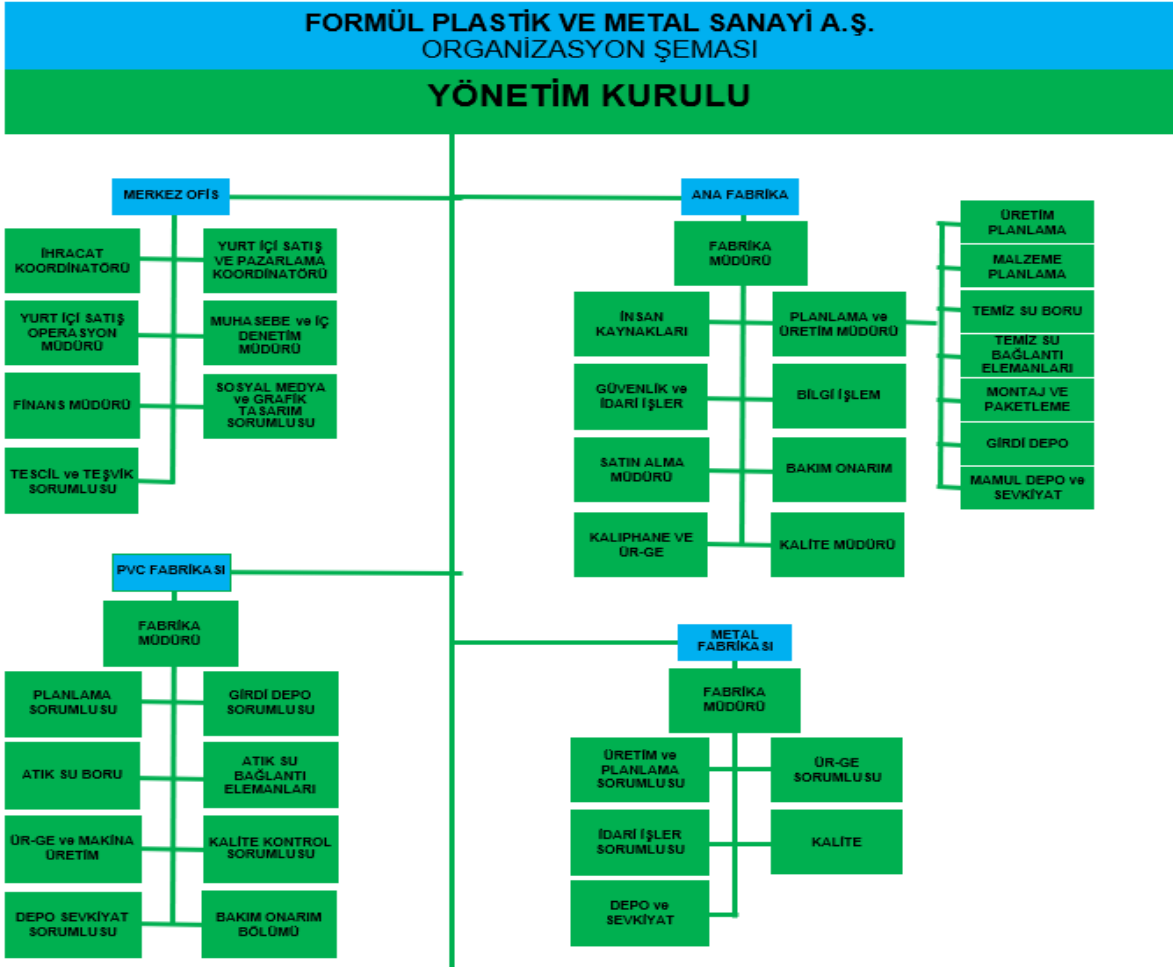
FORMÜL PLASTİK VE METAL SANAYİ A.Ş.
ORGANİZASYON ŞEMASI

YÖNETİM KURULU

MERKEZ OFİS

İHRACAT KOORDİNATÖRÜ

YURT İÇİ SATIŞ VE PAZARLAMA KOORDİNATÖRÜ

YURT İÇİ SATIŞ OPERASYON MÜDÜRÜ

MUHASEBE ve İÇ DENETİM MÜDÜRÜ

FİNANS MÜDÜRÜ

SOSYAL MEDYA ve GRAFİK TASARIM SORUMLUSU

TESCİL ve TEŞVİK SORUMLUSU

ANA FABRİKA

FABRİKA MÜDÜRÜ

İNSAN KAYNAKLARI

PLANLAMA ve ÜRETİM MÜDÜRÜ

GÜVENLİK ve İDARİ İŞLER

BİLGİ İŞLEM

SATIN ALMA MÜDÜRÜ

BAKIM ONARIM

KALIPHANE VE ÜR-GE

KALİTE MÜDÜRÜ

ÜRETİM PLANLAMA

MALZEME PLANLAMA

TEMİZ SU BORU

TEMİZ SU BAĞLANTI ELEMANLARI

MONTAJ VE PAKETLEME

GİRDİ DEPO

MAMUL DEPO ve SEVKİYAT

PVC FABRİKASI

FABRİKA MÜDÜRÜ

PLANLAMA SORUMLUSU

GİRDİ DEPO SORUMLUSU

ATIK SU BORU

ATIK SU BAĞLANTI ELEMANLARI

ÜR-GE ve MAKİNA ÜRETİM

KALİTE KONTROL SORUMLUSU

DEPO SEVKİYAT SORUMLUSU

BAKIM ONARIM BÖLÜMÜ

METAL FABRİKASI

FABRİKA MÜDÜRÜ

ÜRETİM ve PLANLAMA SORUMLUSU

ÜR-GE SORUMLUSU

İDARİ İŞLER SORUMLUSU

KALİTE

DEPO ve SEVKİYAT